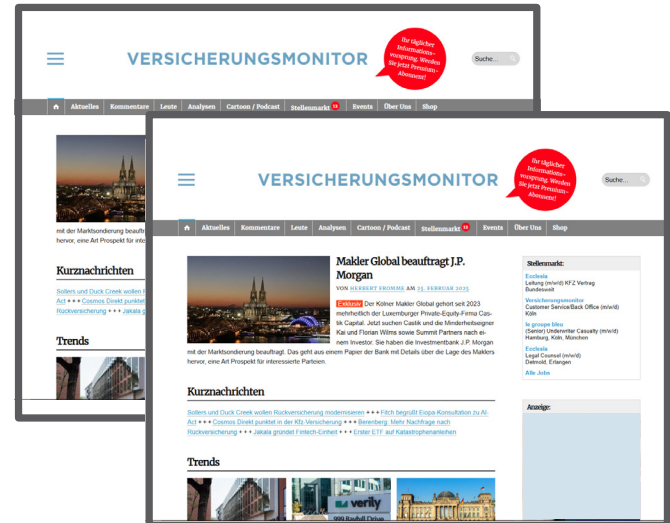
VERSICHERUNGSMONITOR

Ihr täglicher Informationsvorsprung: Werden Sie jetzt Premium-Abonnent!

Suche...

Aktuelles | Kommentare | Leute | Analysen | Cartoon / Podcast | Stellenmarkt 13 | Events | Über Uns | Shop

mit der Marktsondierung beauftr
hervor, eine Art Prospekt für inter

Kurznachrichten

Sollers und Duck Creek wollen R
Act + + + Cosmos Direkt punktet
Rückversicherung + + + Jakala g

Trends

VERSICHERUNGSMONITOR

Ihr täglicher Informationsvorsprung: Werden Sie jetzt Premium-Abonnent!

Suche...

Aktuelles | Kommentare | Leute | Analysen | Cartoon / Podcast | Stellenmarkt 13 | Events | Über Uns | Shop

Makler Global beauftragt J.P. Morgan

VON HERBERT FROMME AM 25. FEBRUAR 2025

Exklusiv Der Kölner Makler Global gehört seit 2023 mehrheitlich der Luxemburger Private-Equity-Firma Castik Capital. Jetzt suchen Castik und die Minderheitseigner Kai und Florian Wilms sowie Summit Partners nach einem Investor. Sie haben die Investmentbank J.P. Morgan mit der Marktsondierung beauftragt. Das geht aus einem Papier der Bank mit Details über die Lage des Maklers hervor, eine Art Prospekt für interessierte Parteien.

Kurznachrichten

Sollers und Duck Creek wollen Rückversicherung modernisieren + + + Fitch begrüßt Eiopa-Konsultation zu AI-Act + + + Cosmos Direkt punktet in der Kfz-Versicherung + + + Berenberg: Mehr Nachfrage nach Rückversicherung + + + Jakala gründet Fintech-Einheit + + + Erster ETF auf Katastrophenanleihen

Trends

verily

Stellenmarkt:

Ecclesia
Leitung (m/w/d) KFZ Vertrag
Bundesweit

Versicherungsmonitor
Customer Service/Back Office (m/w/d)
Köln

le groupe bleu
(Senior) Underwriter Casualty (m/w/d)
Hamburg, Köln, München

Ecclesia
Legal Counsel (m/w/d)
Detmold, Erlangen

Alle Jobs

Anzeige: